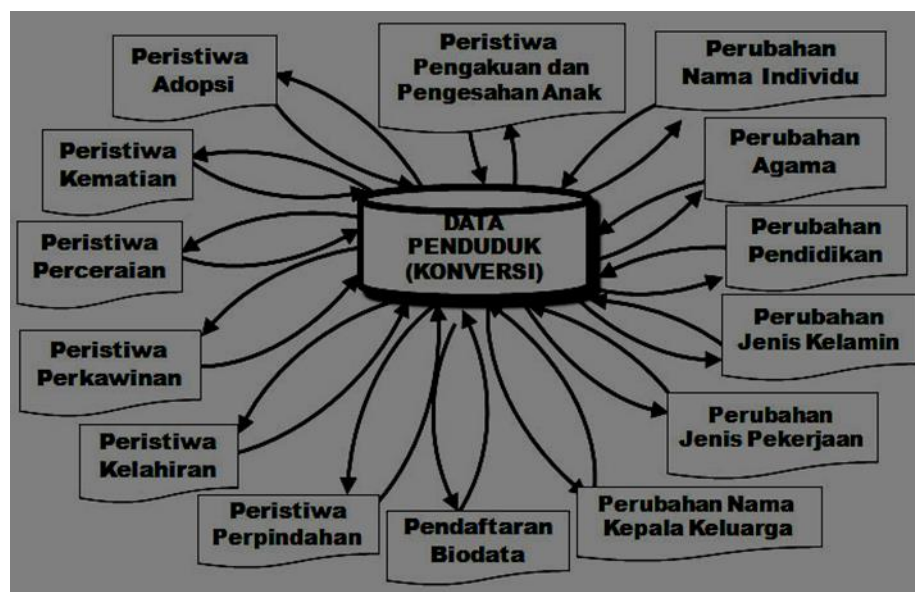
Peristiwa Adopsi

Peristiwa Pengakuan dan Pengesahan Anak

Perubahan Nama Individu

Peristiwa Kematian

Perubahan Agama

DATA PENDUDUK (KONVERSI)

Peristiwa Perceraian

Perubahan Pendidikan

Perubahan Jenis Kelamin

Peristiwa Perkawinan

Peristiwa Kelahiran

Perubahan Jenis Pekerjaan

Peristiwa Perpindahan

Pendaftaran Biodata

Perubahan Nama Kepala Keluarga